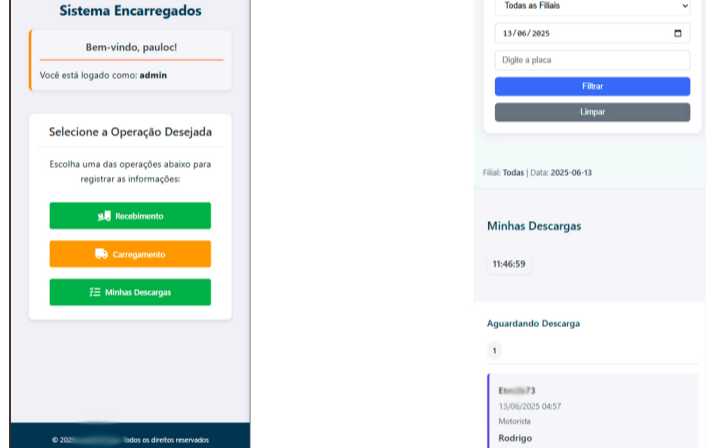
Sistema Encarregados

Bem-vindo, pauloc!

Você está logado como: **admin**

Selecione a Operação Desejada

Escolha uma das operações abaixo para registrar as informações:

Recebimento

Carregamento

Minhas Descargas

© 20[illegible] Todos os direitos reservados

Todas as Filiais

13/06/2025

Digite a placa

Filtrar

Limpar

Filial: Todas | Data: 2025-06-13

Minhas Descargas

11:46:59

Aguardando Descarga

1

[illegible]73

13/06/2025 04:57

Motorista

Rodrigo